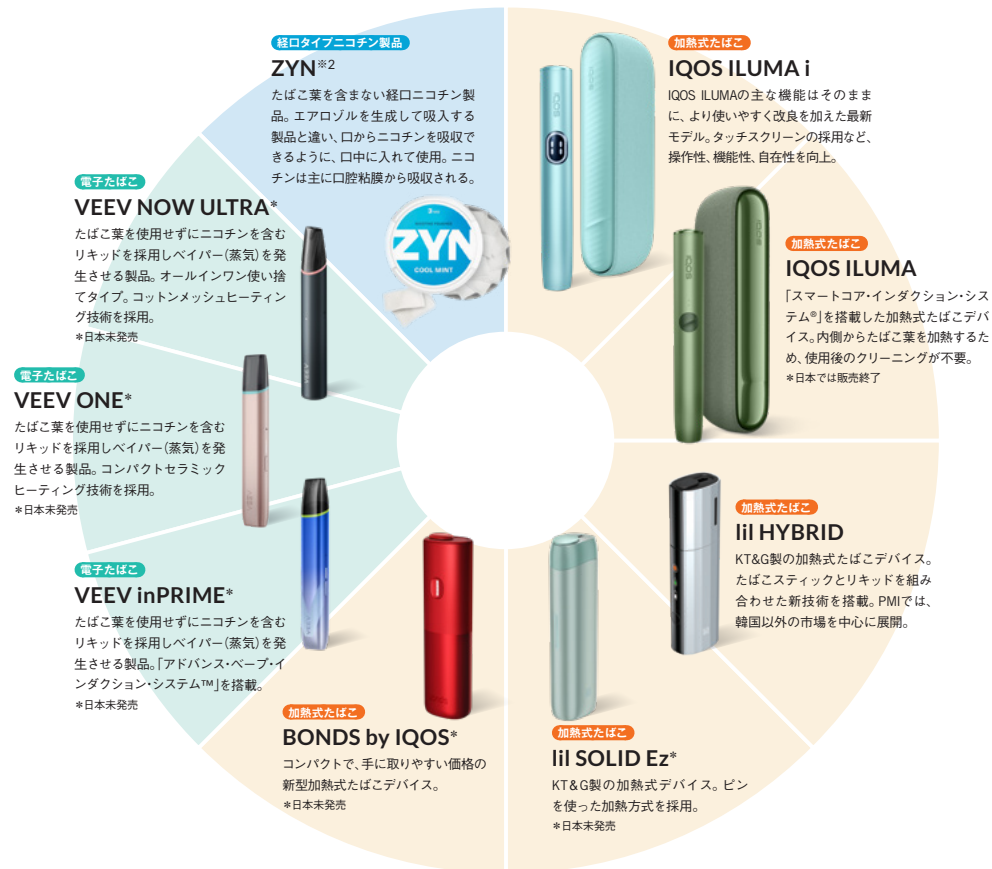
経口タイプニコチン製品
ZYN※2
たばこ葉を含まない経口ニコチン製品。エアロゾルを生成して吸入する製品と違い、口からニコチンを吸収できるように、口中に入れて使用。ニコチンは主に口腔粘膜から吸収される。

ZYN
COOL MINT

加熱式たばこ
IQOS ILUMA i
IQOS ILUMAの主な機能はそのままに、より使いやすく改良を加えた最新モデル。タッチスクリーンの採用など、操作性、機能性、自在性を向上。

電子たばこ
VEEV NOW ULTRA*
たばこ葉を使用せずにニコチンを含むリキッドを採用しベイパー(蒸気)を発生させる製品。オールインワン使い捨てタイプ。コットンメッシュヒーティング技術を採用。
*日本未発売

加熱式たばこ
IQOS ILUMA
「スマートコア・インダクション・システム®」を搭載した加熱式たばこデバイス。内側からたばこ葉を加熱するため、使用後のクリーニングが不要。
*日本では販売終了

電子たばこ
VEEV ONE*
たばこ葉を使用せずにニコチンを含むリキッドを採用しベイパー(蒸気)を発生させる製品。コンパクトセラミックヒーティング技術を採用。
*日本未発売

加熱式たばこ
lil HYBRID
KT&G製の加熱式たばこデバイス。たばこスティックとリキッドを組み合わせた新技術を搭載。PMIでは、韓国以外の市場を中心に展開。

電子たばこ
VEEV inPRIME*
たばこ葉を使用せずにニコチンを含むリキッドを採用しベイパー(蒸気)を発生させる製品。「アドバンス・ベープ・インダクション・システム™」を搭載。
*日本未発売

加熱式たばこ
BONDS by IQOS*
コンパクトで、手に取りやすい価格の新型加熱式たばこデバイス。
*日本未発売

加熱式たばこ
lil SOLID Ez*
KT&G製の加熱式デバイス。ピンを使った加熱方式を採用。
*日本未発売